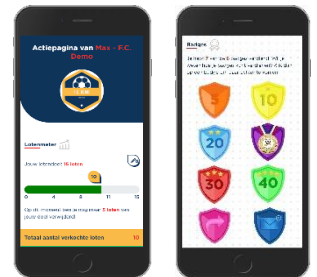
Actiepagina van Max - F.C. Demo

Lotenmeter

Jouw lotendoel: 15 loten

10

0 4 8 11 15

Op dit moment ben je nog maar 5 loten van jouw doel verwijderd!

Totaal aantal verkochte loten 10

Badges

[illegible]

5

10

20

30

40